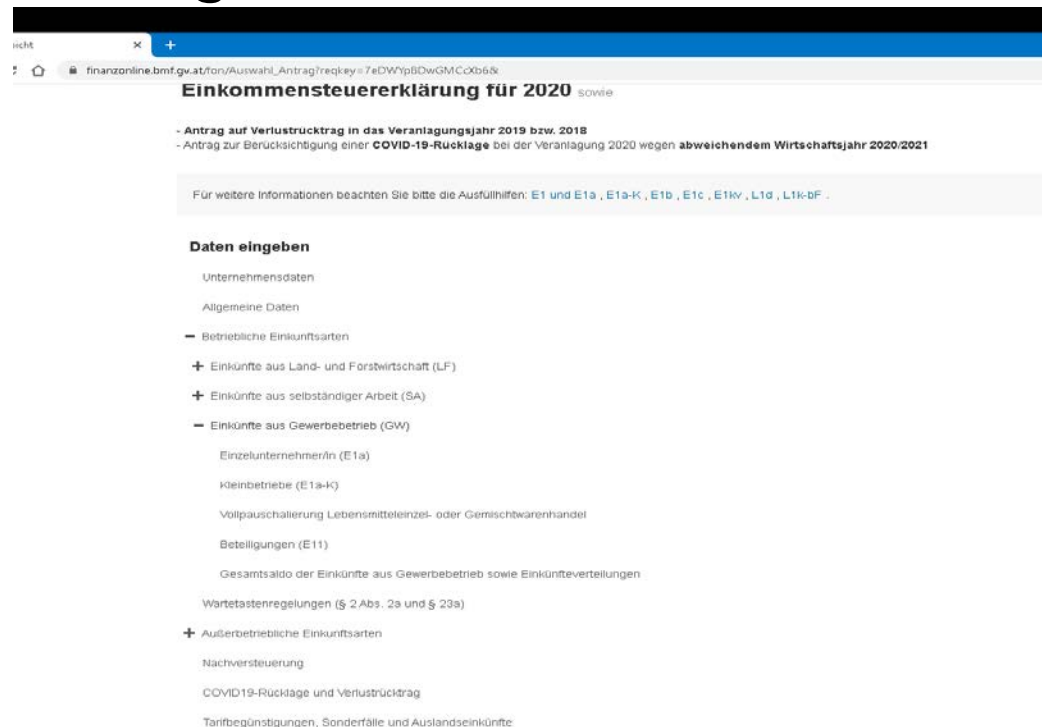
icht
×
+
finanzonline.bmf.gv.at/fon/Auswahl_Antrag?reqkey=7eDWYpBDwGMCcXb6&

Einkommensteuererklärung für 2020 sowie

- Antrag auf Verlustrücktrag in das Veranlagungsjahr 2019 bzw. 2018
- Antrag zur Berücksichtigung einer COVID-19-Rücklage bei der Veranlagung 2020 wegen abweichendem Wirtschaftsjahr 2020/2021

Für weitere Informationen beachten Sie bitte die Ausfüllhilfen: E1 und E1a , E1a-K , E1b , E1c , E1kv , L1d , L1k-bF .

Daten eingeben

Unternehmensdaten

Allgemeine Daten

− Betriebliche Einkunftsarten

+ Einkünfte aus Land- und Forstwirtschaft (LF)

+ Einkünfte aus selbständiger Arbeit (SA)

− Einkünfte aus Gewerbebetrieb (GW)

Einzelunternehmer/in (E1a)

Kleinbetriebe (E1a-K)

Vollpauschalierung Lebensmitteleinzel- oder Gemischtwarenhandel

Beteiligungen (E11)

Gesamtsaldo der Einkünfte aus Gewerbebetrieb sowie Einkünfteverteilungen

Wartetastenregelungen (§ 2 Abs. 2a und § 23a)

+ Außerbetriebliche Einkunftsarten

Nachversteuerung

COVID19-Rücklage und Verlustrücktrag

Tarifbegünstigungen, Sonderfälle und Auslandseinkünfte